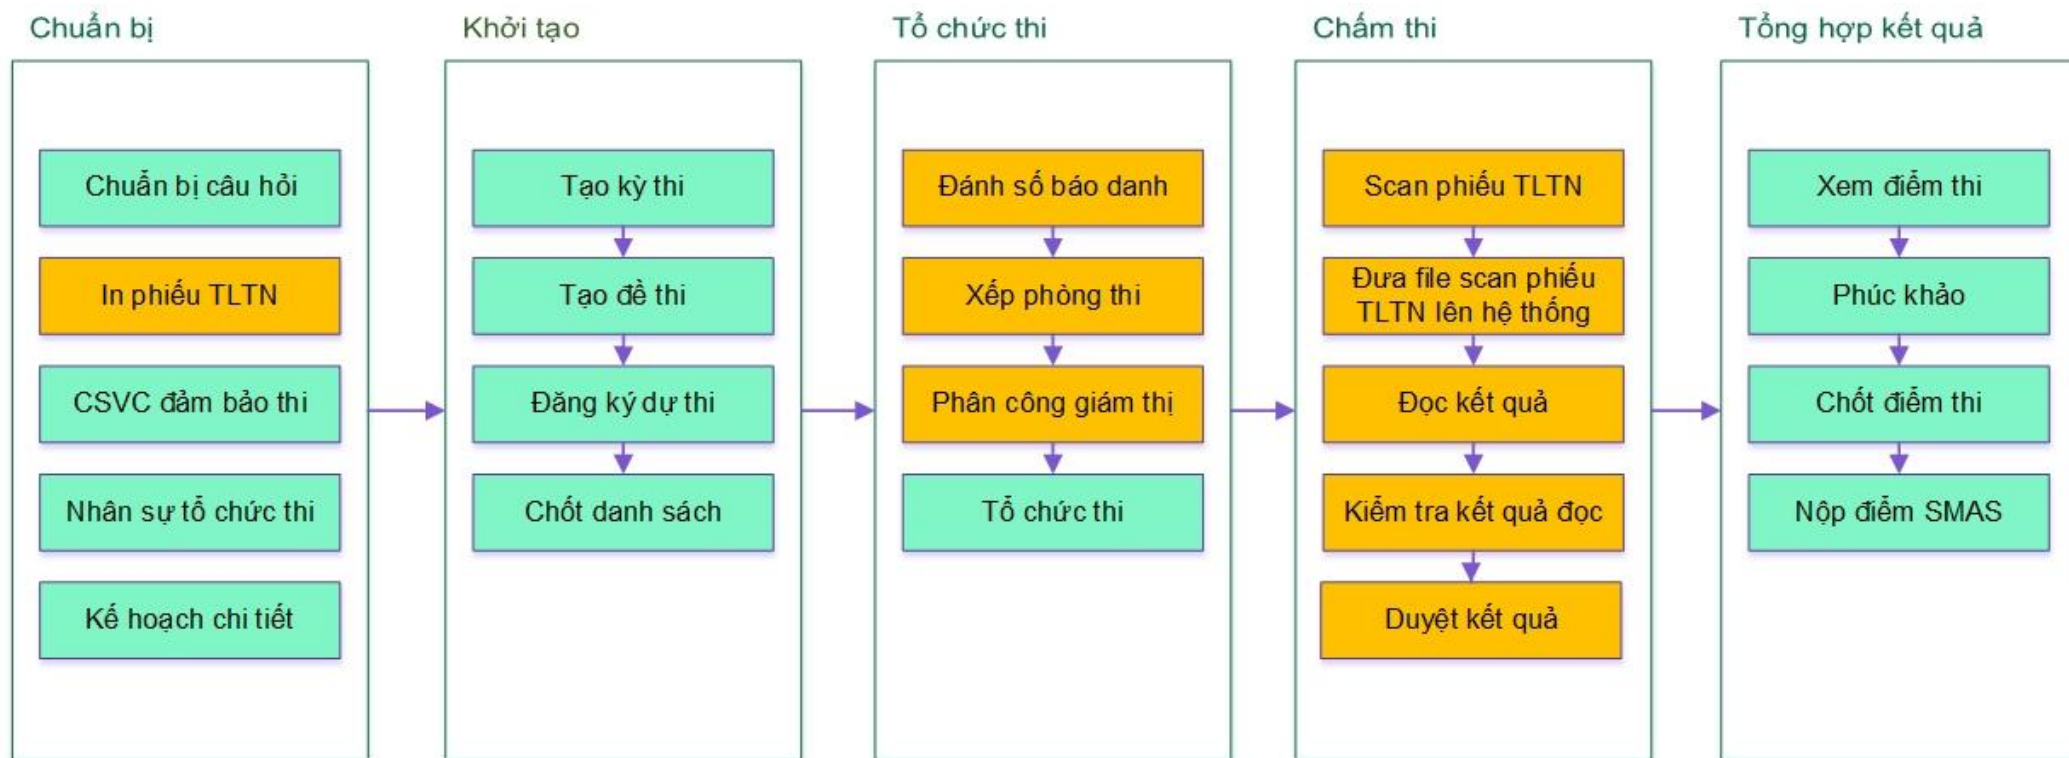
Chuẩn bị

Chuẩn bị câu hỏi

In phiếu TLTN

CSVC đảm bảo thi

Nhân sự tổ chức thi

Kế hoạch chi tiết

Khởi tạo

Tạo kỳ thi

Tạo đề thi

Đăng ký dự thi

Chốt danh sách

Tổ chức thi

Đánh số báo danh

Xếp phòng thi

Phân công giám thị

Tổ chức thi

Chấm thi

Scan phiếu TLTN

Đưa file scan phiếu TLTN lên hệ thống

Đọc kết quả

Kiểm tra kết quả đọc

Duyệt kết quả

Tổng hợp kết quả

Xem điểm thi

Phúc khảo

Chốt điểm thi

Nộp điểm SMAS